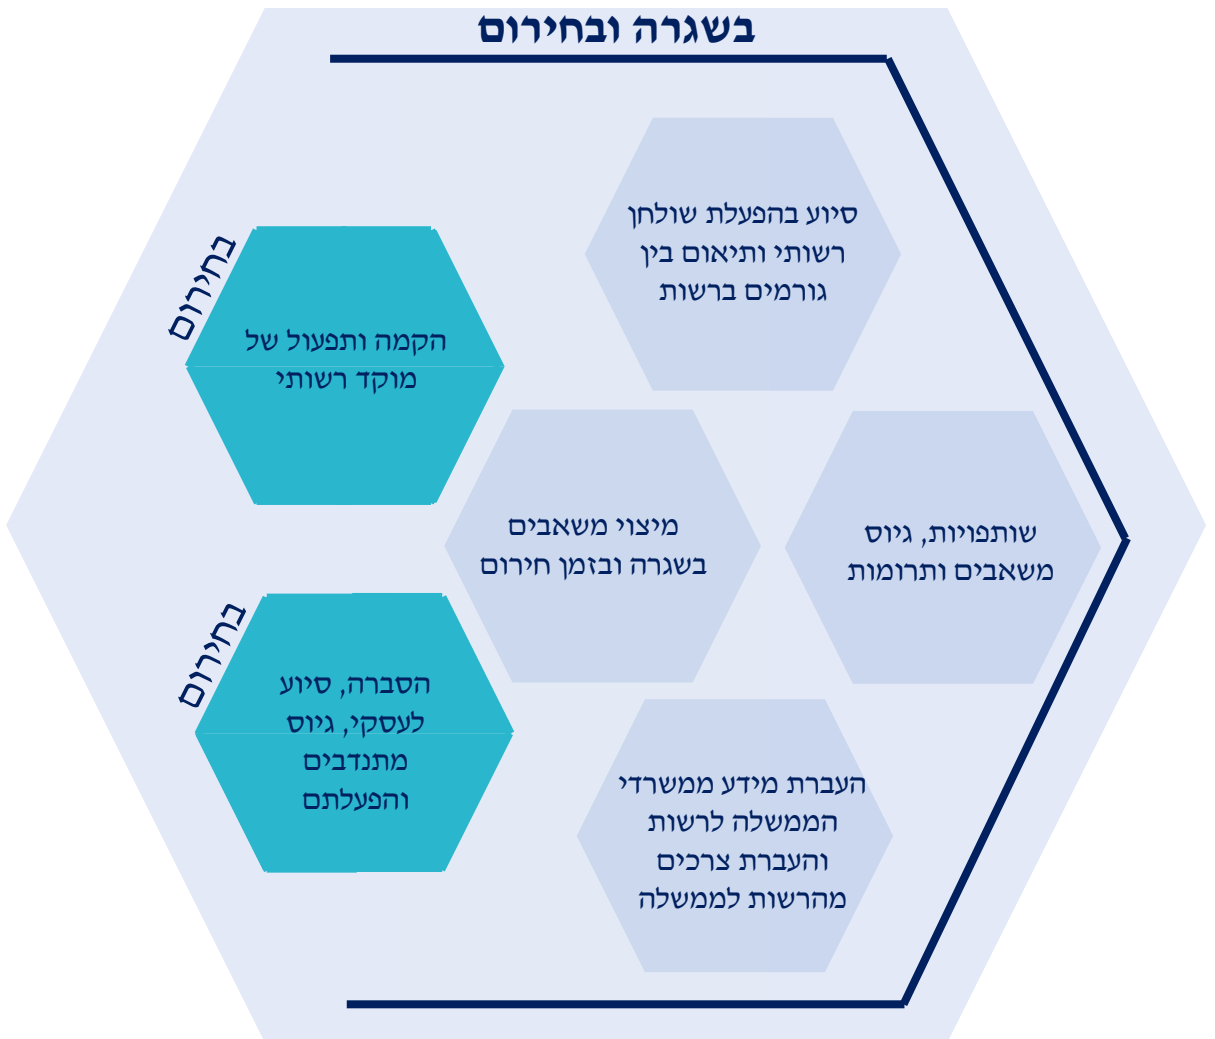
בשגרה ובחירום

סיוע בהפעלת שולחן רשותי ותיאום בין גורמים ברשות

בחירום

הקמה ותפעול של מוקד רשותי

מיצוי משאבים בשגרה ובזמן חירום

שותפויות, גיוס משאבים ותרומות

בחירום

הסברה, סיוע לעסקי, גיוס מתנדבים והפעלתם

העברת מידע ממשרדי הממשלה לרשות והעברת צרכים מהרשות לממשלה